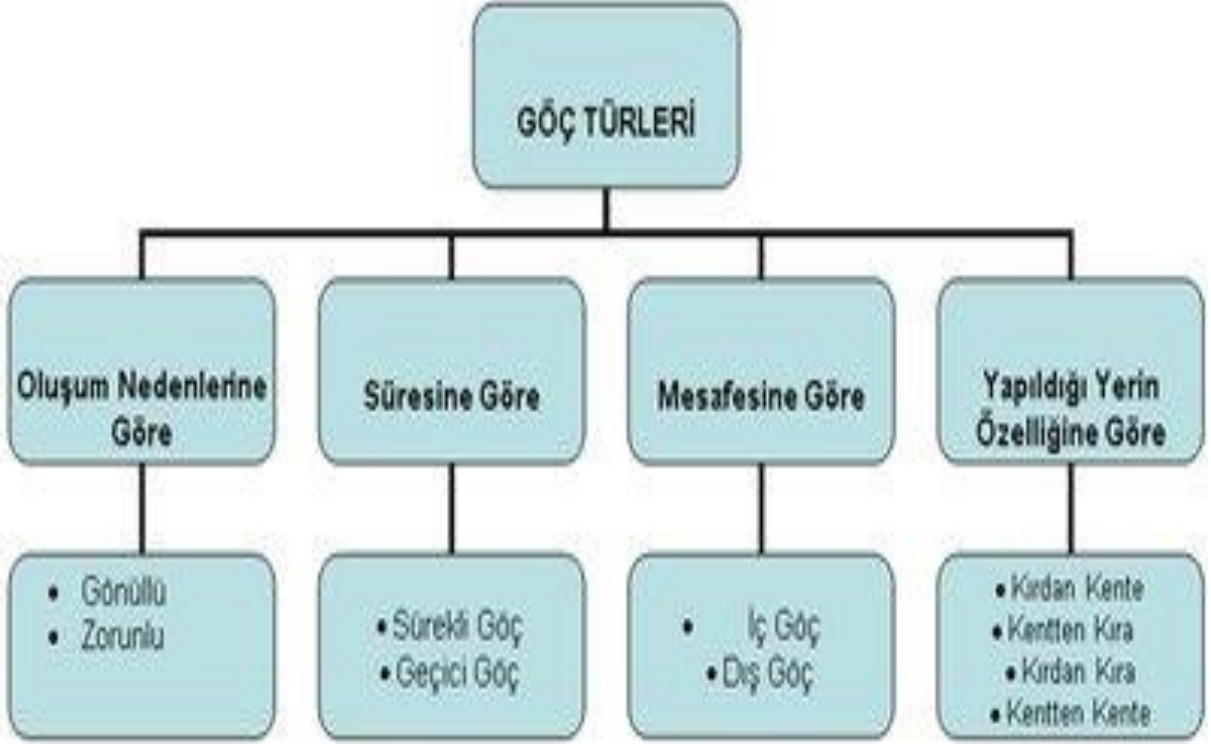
GÖÇ TÜRLERİ

Oluşum Nedenlerine Göre
- Gönüllü
- Zorunlu

Süresine Göre
- Sürekli Göç
- Geçici Göç

Mesafesine Göre
- İç Göç
- Dış Göç

Yapıldığı Yerin Özelliğine Göre
- Kırdan Kente
- Kentten Kıra
- Kırdan Kıra
- Kentten Kente